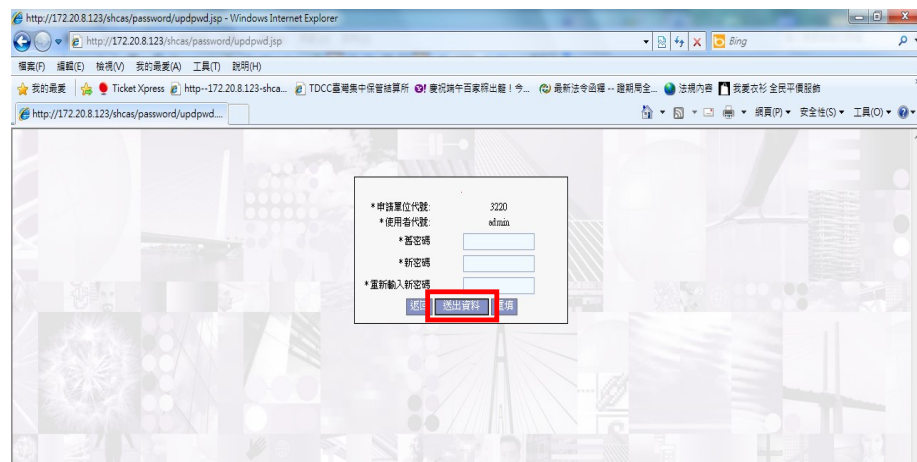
http://172.20.8.123/shcas/password/updpwd.jsp - Windows Internet Explorer

http://172.20.8.123/shcas/password/updpwd.jsp

Bing

檔案(F) 編輯(E) 檢視(V) 我的最愛(A) 工具(T) 說明(H)

我的最愛 Ticket Xpress http--172.20.8.123-shca... TDCC臺灣集中保管結算所 Y! 慶祝端午百家粽出籠！今... 最新法令函釋 -- 證期局全... 法規內容 我要衣衫 全民平價服飾

http://172.20.8.123/shcas/password/updpwd....

網頁(P) 安全性(S) 工具(O)

*申請單位代號: 3220
*使用者代號: admin
*舊密碼
*新密碼
*重新輸入新密碼

返回 送出資料 重填